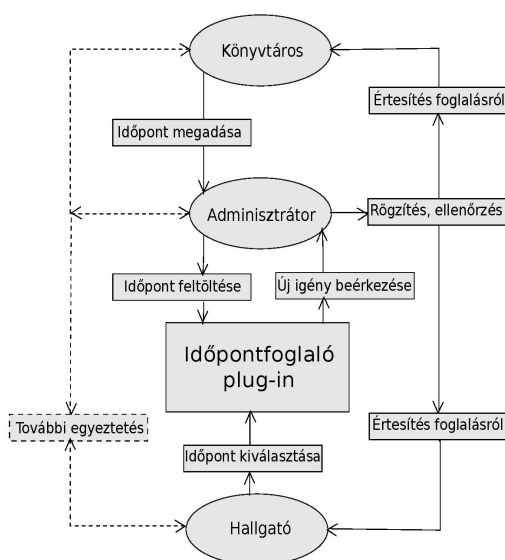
Könyvtáros

Értesítés foglalásról

Időpont megadása

Adminisztrátor

Rögzítés, ellenőrzés

Időpont feltöltése

Új igény beérkezése

Időpontfoglaló plug-in

További egyeztetés

Értesítés foglalásról

Időpont kiválasztása

Hallgató